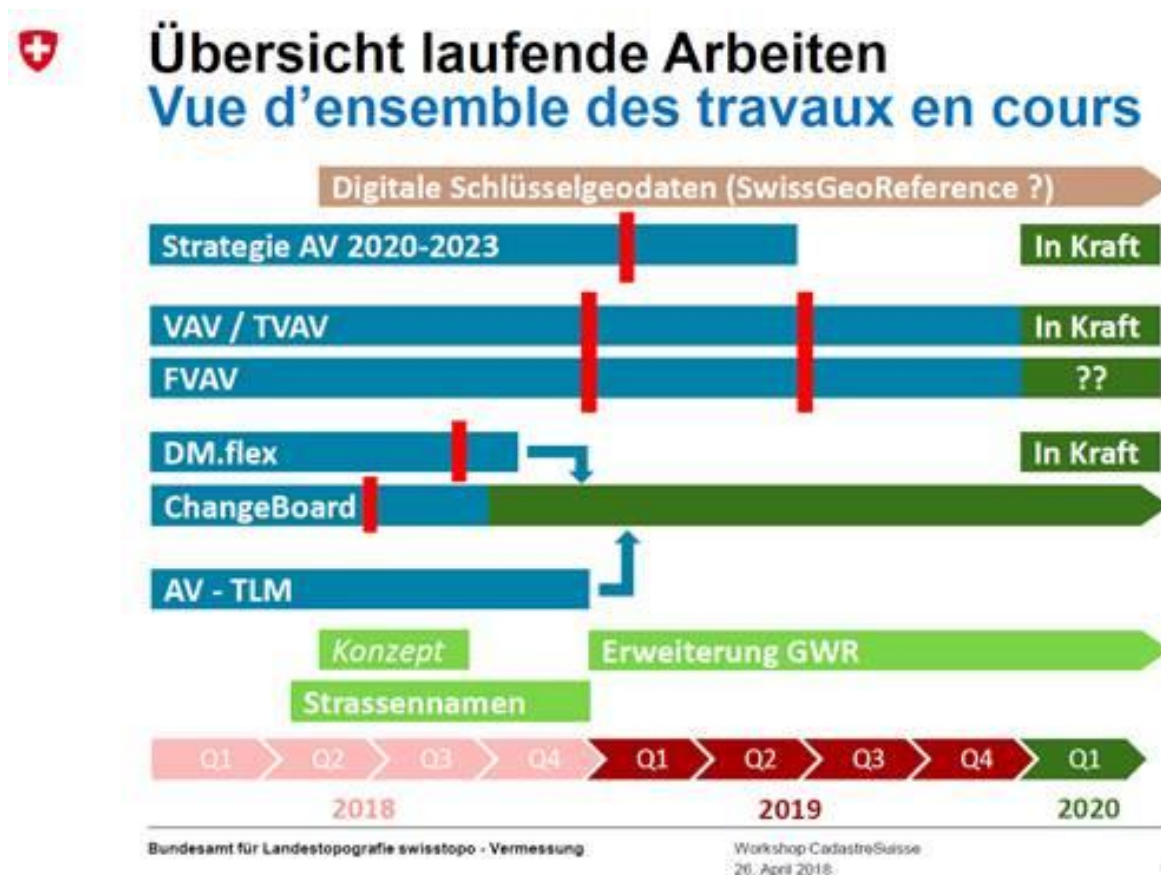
Übersicht laufende Arbeiten
Vue d'ensemble des travaux en cours

Digitale Schlüsselgeodaten (SwissGeoReference ?)

Strategie AV 2020-2023

In Kraft

VAV / TVAV

In Kraft

FVAV

??

DM.flex

In Kraft

ChangeBoard

AV - TLM

Konzept

Erweiterung GWR

Strassennamen

Q1 Q2 Q3 Q4 Q1 Q2 Q3 Q4 Q1

2018

2019

2020

Bundesamt für Landestopografie swisstopo - Vermessung

Workshop CadastreSuisse
26. April 2018